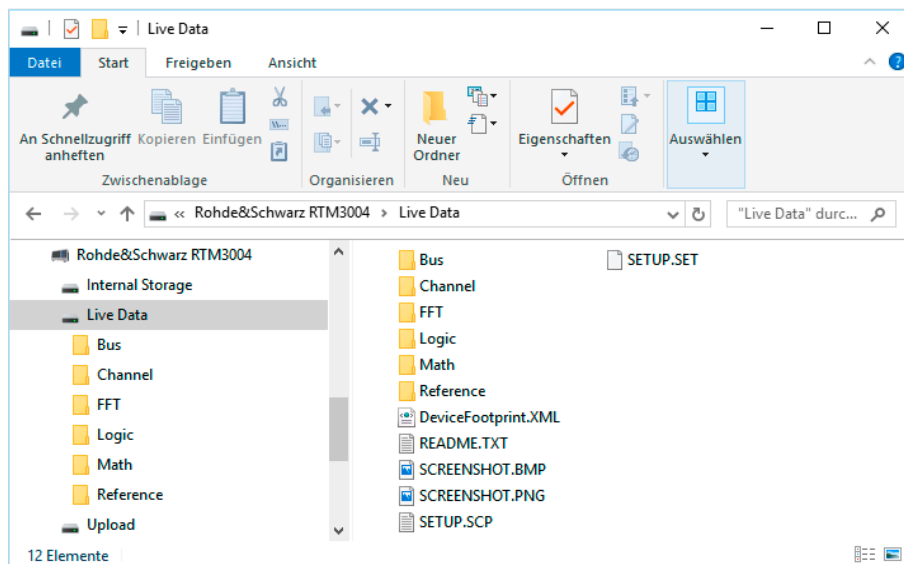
Live Data

Datei Start Freigeben Ansicht

An Schnellzugriff anheften Kopieren Einfügen
Zwischenablage
Organisieren
Neuer Ordner
Neu
Eigenschaften
Öffnen
Auswählen

« Rohde&Schwarz RTM3004 › Live Data
"Live Data" durc...

Rohde&Schwarz RTM3004
Internal Storage
Live Data
Bus
Channel
FFT
Logic
Math
Reference
Upload

Bus
Channel
FFT
Logic
Math
Reference
DeviceFootprint.XML
README.TXT
SCREENSHOT.BMP
SCREENSHOT.PNG
SETUP.SCP
SETUP.SET

12 Elemente